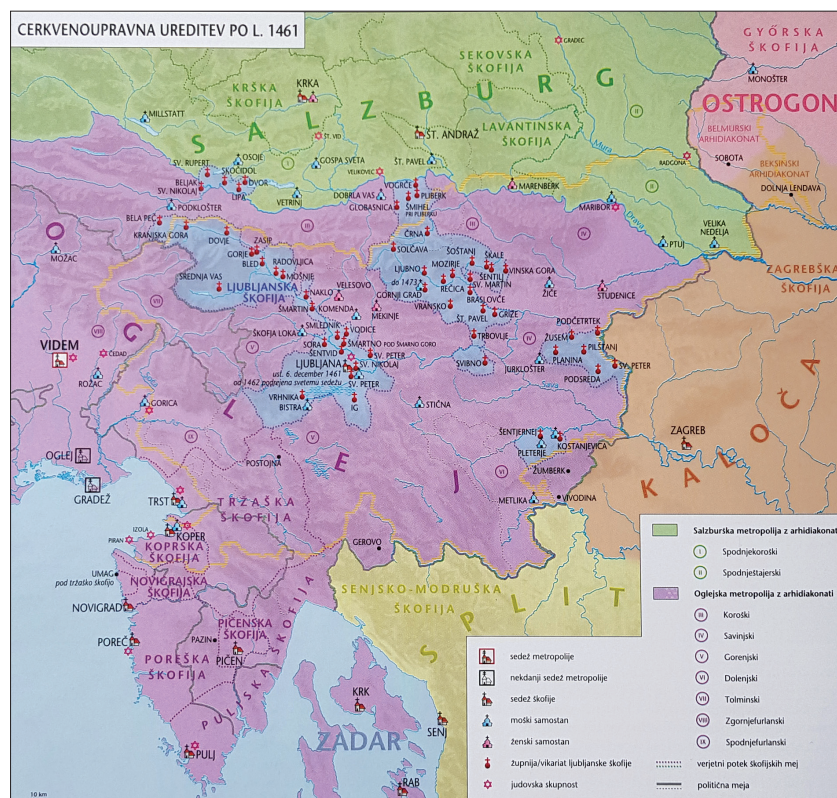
CERKVENOUPRAVNA UREDITEV PO L. 1461

GYŐRSKA ŠKOFIJA
OSTROGON
SALZBURG
SEKOVSKA ŠKOFIJA
KRŠKA ŠKOFIJA
LAVANTINSKA ŠKOFIJA
GRADEC
KRKA
MONOŠTER
MILLSTATT
ST. VID
ŠT. ANDRAŽ
ŠT. PAVEL
VELIKOVEC
GOSPA SVETA
OSOJE
SV. RUPERT
ŠKOCIJAN
BELJAK
SV. NIKOLAJ
DVOR
LIPA
PODKLOŠTER
VETRINJ
DOBRLA VAS
GLOBASNICA
VOGRČE
PLIBERK
ŠMIHEL PRI PLIBERKU
MARENBERK
MARIBOR
RADGONA
BELMURSKI ARHIDIAKONAT
SOBOTA
BEKSINSKI ARHIDIAKONAT
DOLNJA LENDAVA
Mura
Drava
VELIKA NEDELJA
PTUJ
BELA PEČ
KRANJSKA GORA
MOŽAC
DOVJE
ZASIP
GORJE
BLED
RADOVLJICA
MOŠNJE
SREDNJA VAS
LJUBLJANSKA ŠKOFIJA
NAKLO
VELESOVO
ŠMARTIN
KOMENDA
MEKINJE
ŠKOFJA LOKA
SMLEDNIK
VODICE
SORA
ŠMARTNO POD ŠMARNO GORO
ŠENTVID
SV. NIKOLAJ
SV. PETER
LJUBLJANA
ust. 6. december 1461
od 1462 podrejena svetemu sedežu
SV. PETER
VRHNIKA
BISTRA
IG
SOLČAVA
ČRNA
LJUBNO
do 1473
GORNJI GRAD
ŠOŠTANJ
MOZIRJE
ŠKALE
ŠENTILJ
SV. MARTIN
VINSKA GORA
REČICA
VRANSKO
BRASLOVČE
GRIŽE
ŽIČE
STUDENICE
ŠT. PAVEL
TRBOVLJE
PODČETRTEK
ŽUSEM
PILŠTANJ
PLANINA
JURKLOŠTER
PODSREDA
SV. PETER
ŠVIBNO
Sava
STIČNA
ZAGREBŠKA ŠKOFIJA
ZAGREB
KALOČA
VIDEM
ČEDAD
ROŽAC
GORICA
OGLEJ
GRADEŽ
OGLEJ
POSTOJNA
ŠENTJERNEJ
KOSTANJEVICA
PLETERJE
ŽUMBERK
METLIKA
VIVODINA
TRST
TRŽAŠKA ŠKOFIJA
IZOLA
KOPER
PIRAN
KOPRSKA ŠKOFIJA
UMAG pod tržaško škofijo
NOVIGRAJSKA ŠKOFIJA
NOVIGRAD
POREČ
POREŠKA ŠKOFIJA
PAZIN
PIČENSKA ŠKOFIJA
PIČEN
PULJSKA ŠKOFIJA
PULJ
GEROVO
SENJSKO-MODRUŠKA ŠKOFIJA
SPLIT
KRK
SENJ
ZADAR
RAB
I II III IV V VI VII VIII IX
10 km

Salzburška metropolija z arhidiakonat
I Spodnjekoroški
II Spodnještajerski
Oglejska metropolija z arhidiakonati
III Koroški
IV Savinjski
V Gorenjski
VI Dolenjski
VII Tolminski
VIII Zgornjefurlanski
IX Spodnjefurlanski

sedež metropolije
nekdanji sedež metropolije
sedež škofije
moški samostan
ženski samostan
župnija/vikariat ljubljanske škofije
judovska skupnost
verjetni potek škofijskih mej
politična meja